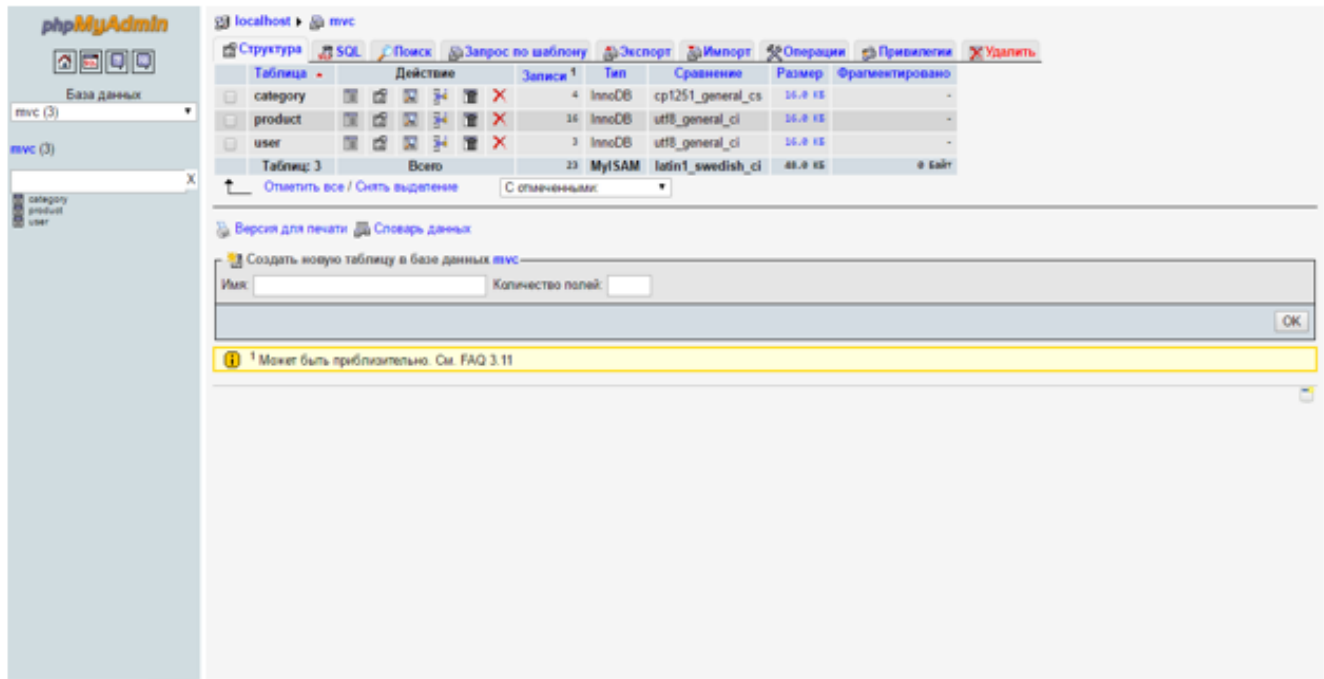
phpMyAdmin

База данных
mvc (3)

mvc (3)

X

category
product
user

localhost ▸ mvc

Структура | SQL | Поиск | Запрос по шаблону | Экспорт | Импорт | Операции | Привилегии | Удалить

| | Таблица | Действие | Записи $^1$ | Тип | Сравнение | Размер | Фрагментировано |
|---|---|---|---|---|---|---|---|
| | category | | 4 | InnoDB | cp1251_general_cs | 16.0 КБ | - |
| | product | | 16 | InnoDB | utf8_general_ci | 16.0 КБ | - |
| | user | | 3 | InnoDB | utf8_general_ci | 16.0 КБ | - |
| | Таблиц: 3 | Всего | 23 | MyISAM | latin1_swedish_ci | 48.0 КБ | 0 Байт |

Отметить все / Снять выделение   С отмеченными:

Версия для печати  Словарь данных

Создать новую таблицу в базе данных mvc

Имя:   Количество полей:

OK

$^1$ Может быть приблизительно. См. FAQ 3.11